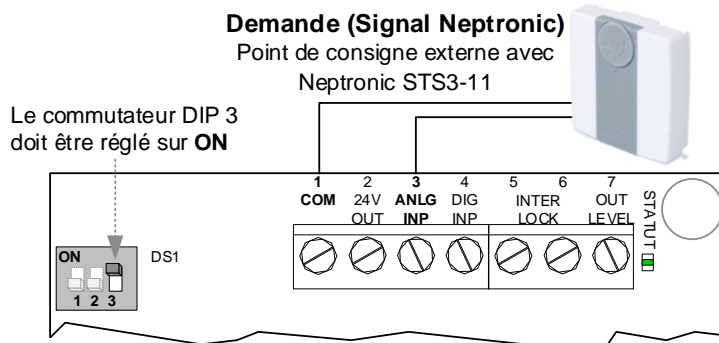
**Demande (Signal Neptronic)**
Point de consigne externe avec Neptronic STS3-11

Le commutateur DIP 3 doit être réglé sur **ON**

ON
1 2 3
DS1

1 COM
2 24V OUT
3 ANLG INP
4 DIG INP
5 6 INTER LOCK
7 OUT LEVEL
STATUT